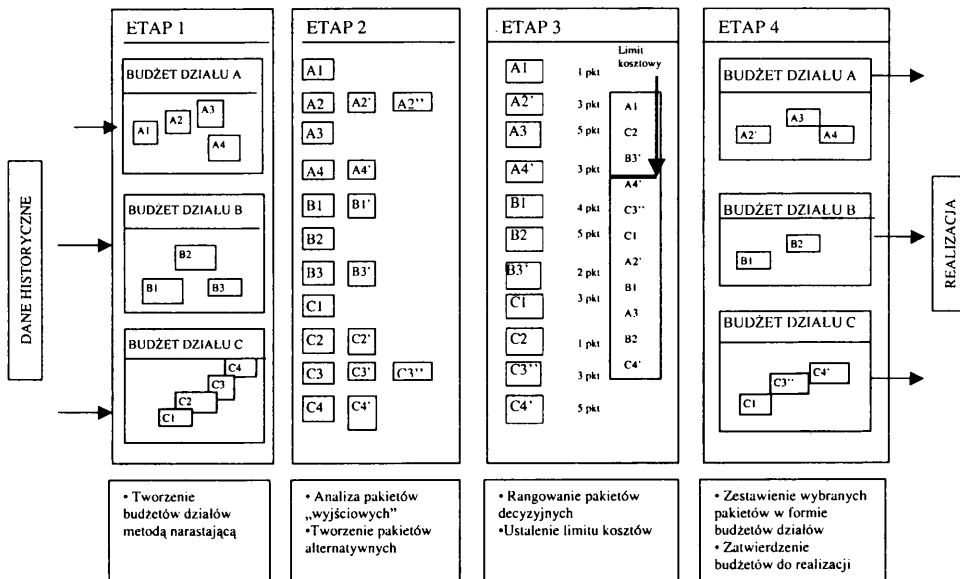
DANE HISTORYCZNE

ETAP 1

BUDŻET DZIAŁU A

A1 A2 A3 A4

BUDŻET DZIAŁU B

B2 B1 B3

BUDŻET DZIAŁU C

C4 C3 C2 C1

ETAP 2

A1
A2 A2' A2''
A3
A4 A4'
B1 B1'
B2
B3 B3'
C1
C2 C2'
C3 C3' C3''
C4 C4'

ETAP 3

Limit kosztowy

| | | |
|---|---|---|
| A1 | 1 pkt | A1 |
| A2' | 3 pkt | C2 |
| A3 | 5 pkt | B3' |
| A4' | 3 pkt | A4' |
| B1 | 4 pkt | C3'' |
| B2 | 5 pkt | C1 |
| B3' | 2 pkt | A2' |
| C1 | 3 pkt | B1 |
| C2 | 1 pkt | A3 |
| C3'' | 3 pkt | B2 |
| C4' | 5 pkt | C4' |

ETAP 4

BUDŻET DZIAŁU A

A2' A3 A4

BUDŻET DZIAŁU B

B2 B1

BUDŻET DZIAŁU C

C4' C3'' C1

REALIZACJA

• Tworzenie budżetów działów metodą narastającą

• Analiza pakietów „wyjściowych"
•Tworzenie pakietów alternatywnych

• Rangowanie pakietów decyzyjnych
•Ustalenie limitu kosztów

• Zestawienie wybranych pakietów w formie budżetów działów
• Zatwierdzenie budżetów do realizacji